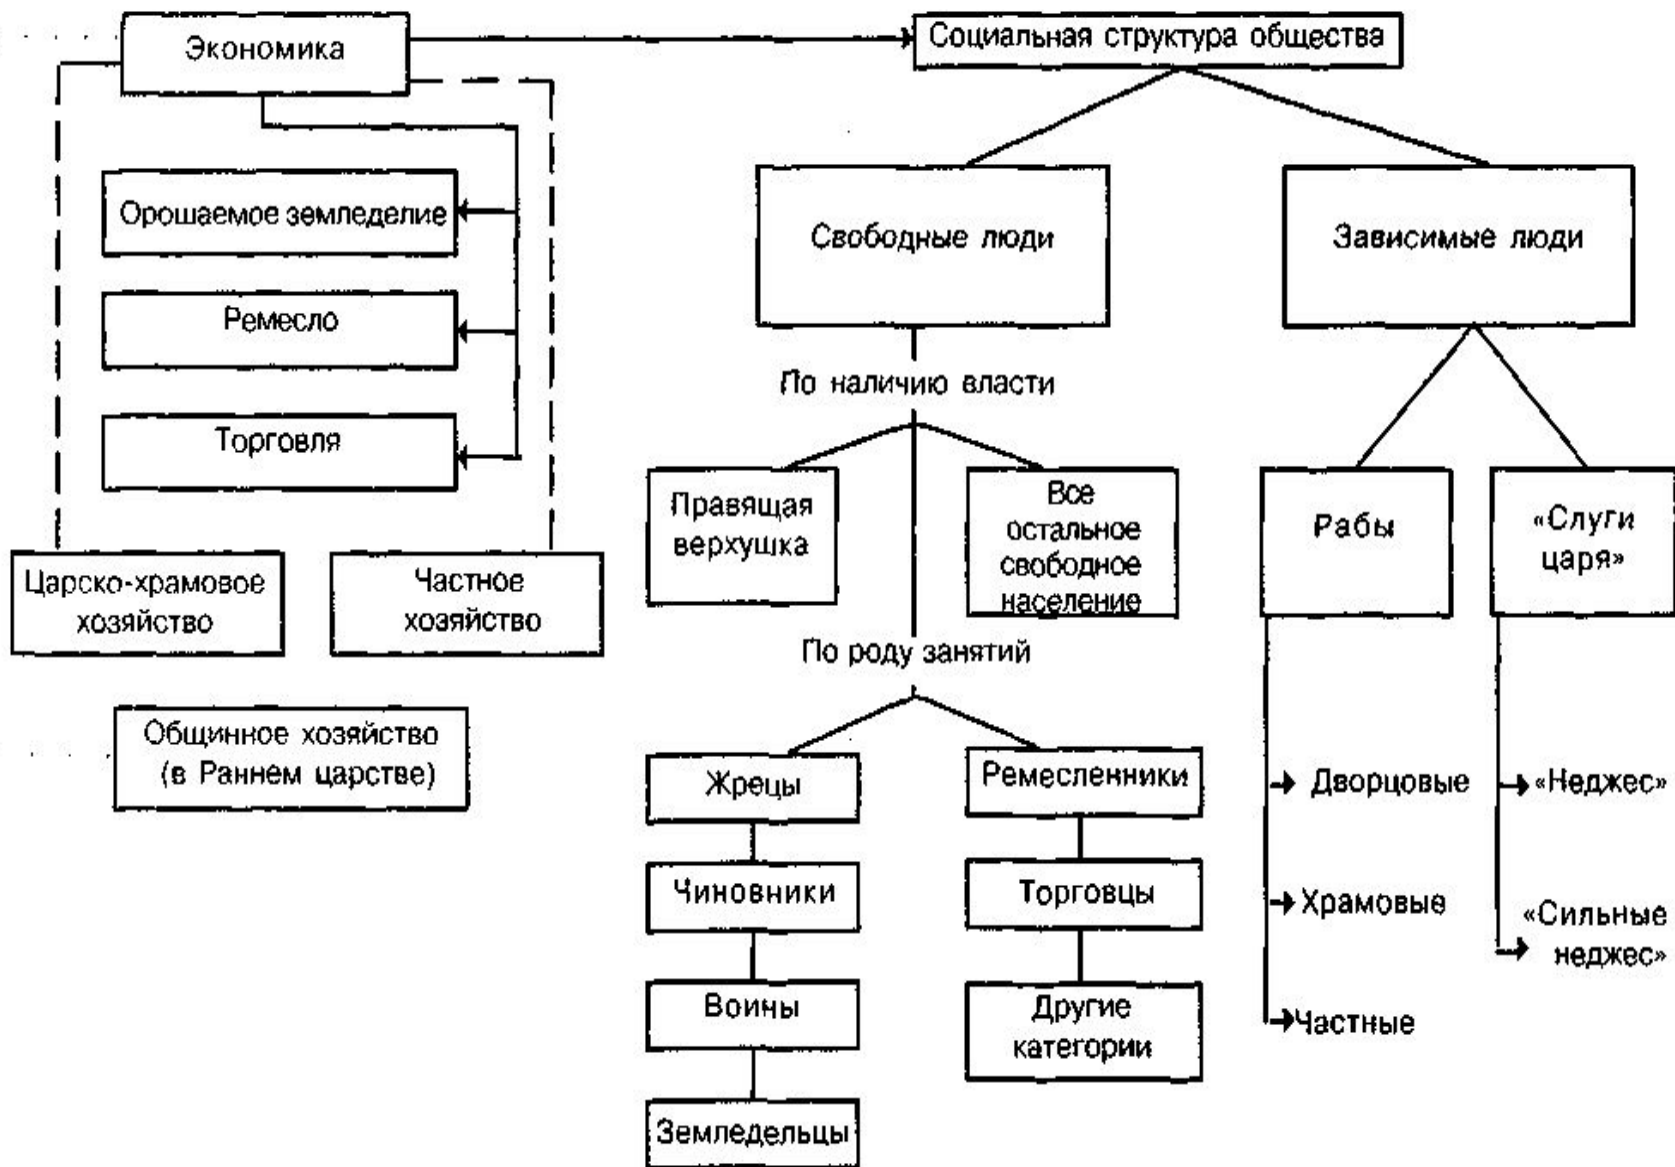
Экономика

Социальная структура общества

Орошаемое земледелие

Ремесло

Торговля

Царско-храмовое хозяйство

Частное хозяйство

Общинное хозяйство (в Раннем царстве)

Свободные люди

Зависимые люди

По наличию власти

Правящая верхушка

Все остальное свободное население

По роду занятий

Жрецы

Чиновники

Воины

Земледельцы

Ремесленники

Торговцы

Другие категории

Рабы

«Слуги царя»

Дворцовые

Храмовые

Частные

«Неджес»

«Сильные неджес»